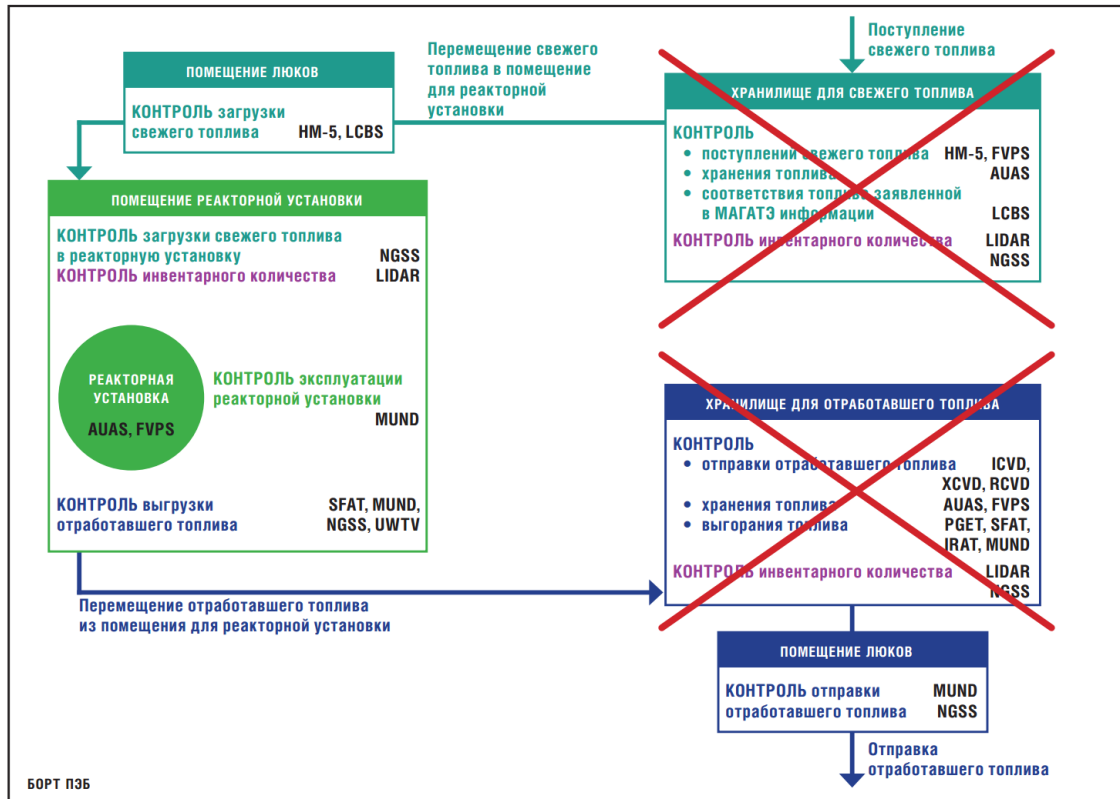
ПОМЕЩЕНИЕ ЛЮКОВ

КОНТРОЛЬ загрузки свежего топлива HM-5, LCBS

Перемещение свежего топлива в помещение для реакторной установки

Поступление свежего топлива

ХРАНИЛИЩЕ ДЛЯ СВЕЖЕГО ТОПЛИВА

КОНТРОЛЬ
• поступлении свежего топлива HM-5, FVPS
• хранения топлива AUAS
• соответствия топлива заявленной в МАГАТЭ информации LCBS
КОНТРОЛЬ инвентарного количества LIDAR NGSS

ПОМЕЩЕНИЕ РЕАКТОРНОЙ УСТАНОВКИ

КОНТРОЛЬ загрузки свежего топлива в реакторную установку NGSS
КОНТРОЛЬ инвентарного количества LIDAR

РЕАКТОРНАЯ УСТАНОВКА
AUAS, FVPS

КОНТРОЛЬ эксплуатации реакторной установки MUND

КОНТРОЛЬ выгрузки отработавшего топлива SFAT, MUND, NGSS, UWTV

Перемещение отработавшего топлива из помещения для реакторной установки

ХРАНИЛИЩЕ ДЛЯ ОТРАБОТАВШЕГО ТОПЛИВА

КОНТРОЛЬ
• отправки отработавшего топлива ICVD, XCVD, RCVD
• хранения топлива AUAS, FVPS
• выгорания топлива PGET, SFAT, IRAT, MUND
КОНТРОЛЬ инвентарного количества LIDAR NGSS

ПОМЕЩЕНИЕ ЛЮКОВ

КОНТРОЛЬ отправки отработавшего топлива MUND NGSS

Отправка отработавшего топлива

БОРТ ПЭБ